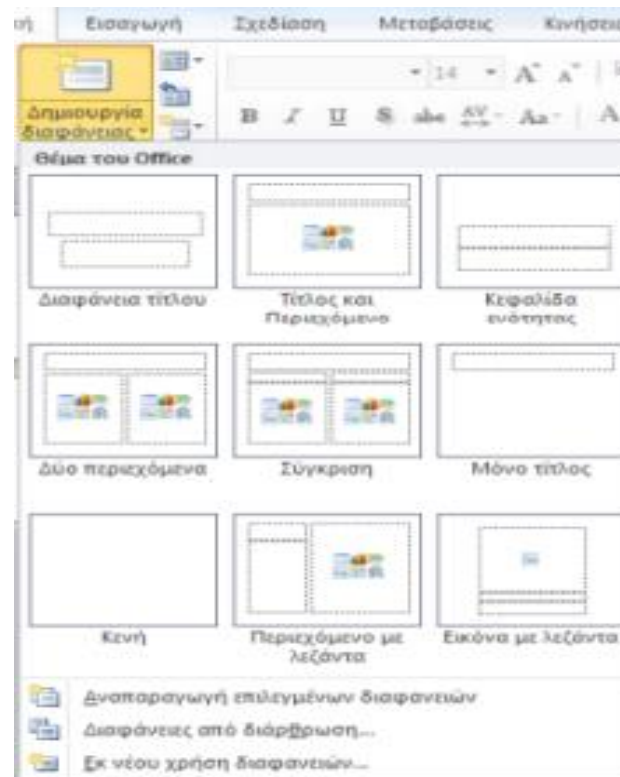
ή Εισαγωγή Σχεδίαση Μεταβάσεις Κινήσει

Δημιουργία διαφάνειας

14 A A

B I U S abc AV Aa A

Θέμα του Office

Διαφάνεια τίτλου

Τίτλος και Περιεχόμενο

Κεφαλίδα ενότητας

Δύο περιεχόμενα

Σύγκριση

Μόνο τίτλος

Κενή

Περιεχόμενο με λεζάντα

Εικόνα με λεζάντα

Αναπαραγωγή επιλεγμένων διαφανειών

Διαφάνειες από διάρθρωση...

Εκ νέου χρήση διαφανειών...